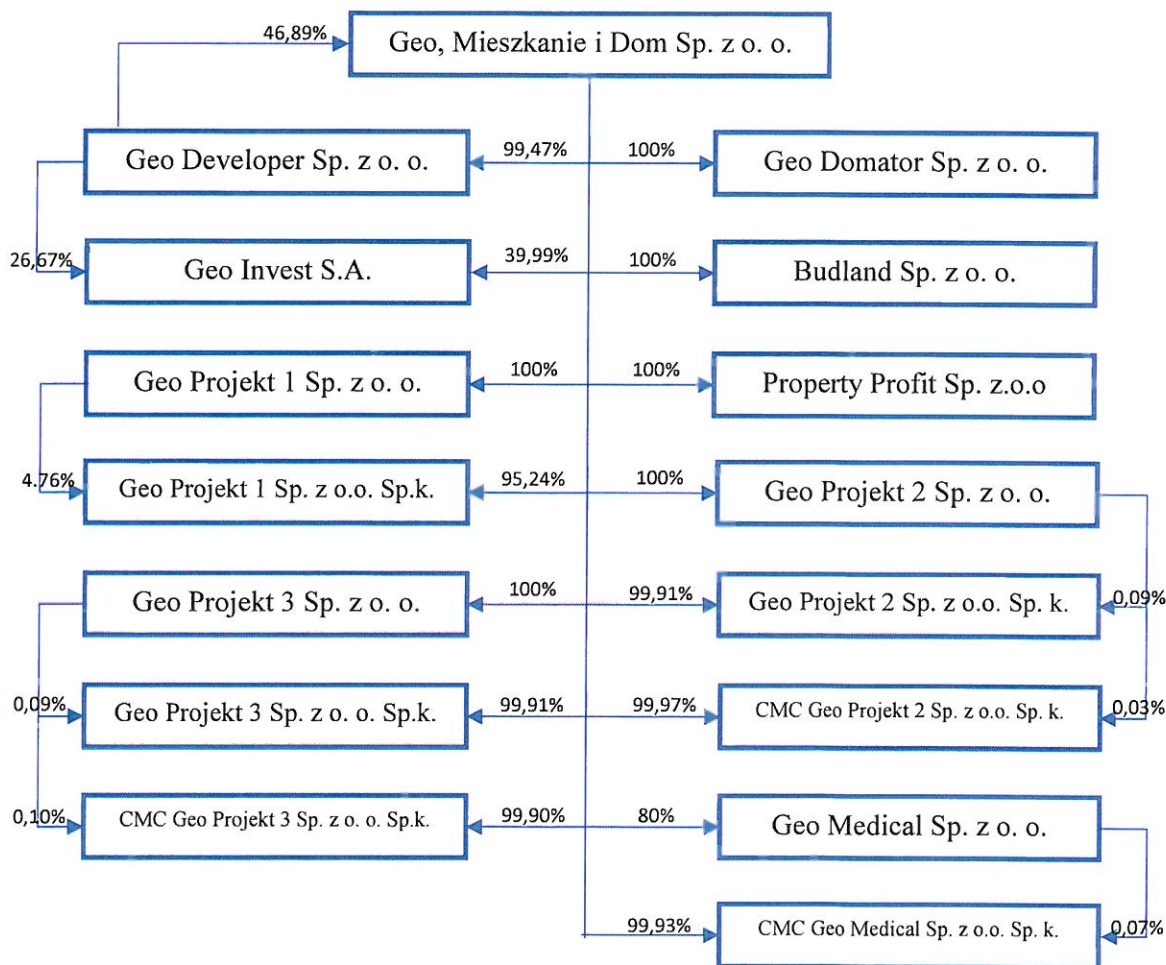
46,89%

Geo, Mieszkanie i Dom Sp. z o. o.

Geo Developer Sp. z o. o.

99,47%

100%

Geo Domator Sp. z o. o.

26,67%

Geo Invest S.A.

39,99%

100%

Budland Sp. z o. o.

Geo Projekt 1 Sp. z o. o.

100%

100%

Property Profit Sp. z.o.o

4.76%

Geo Projekt 1 Sp. z o.o. Sp.k.

95,24%

100%

Geo Projekt 2 Sp. z o. o.

Geo Projekt 3 Sp. z o. o.

100%

99,91%

Geo Projekt 2 Sp. z o.o. Sp. k.

0,09%

0,09%

Geo Projekt 3 Sp. z o. o. Sp.k.

99,91%

99,97%

CMC Geo Projekt 2 Sp. z o.o. Sp. k.

0,03%

0,10%

CMC Geo Projekt 3 Sp. z o. o. Sp.k.

99,90%

80%

Geo Medical Sp. z o. o.

99,93%

CMC Geo Medical Sp. z o.o. Sp. k.

0,07%